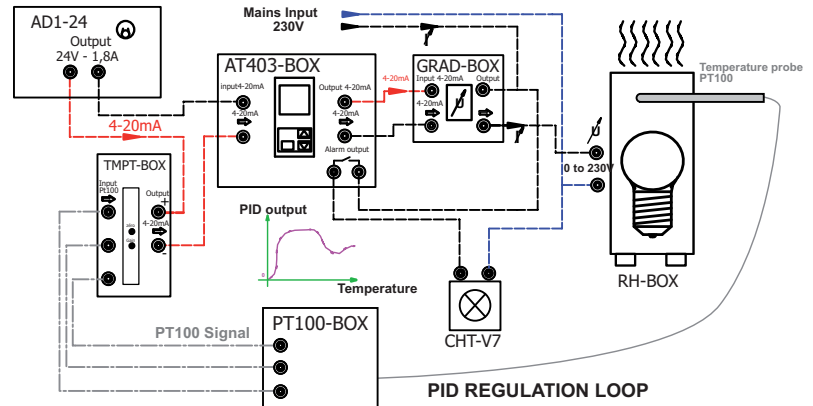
AD1-24
Output
24V - 1,8A

4-20mA

Mains Input
230V

AT403-BOX
input 4-20mA
4-20mA
Output 4-20mA
4-20mA
Alarm output

4-20mA

GRAD-BOX
Input 4-20mA
4-20mA
Output

Temperature probe
PT100

0 to 230V

RH-BOX

TMPT-BOX
Input
Pt100
Output
+
4-20mA
-

PID output
Temperature

PT100 Signal

PT100-BOX

CHT-V7

PID REGULATION LOOP